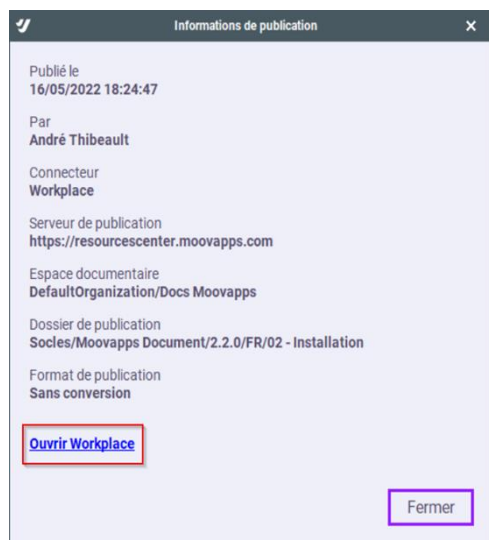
Informations de publication

Publié le
16/05/2022 18:24:47

Par
André Thibeault

Connecteur
Workplace

Serveur de publication
https://resourcescenter.moovapps.com

Espace documentaire
DefaultOrganization/Docs Moovapps

Dossier de publication
Socles/Moovapps Document/2.2.0/FR/02 - Installation

Format de publication
Sans conversion

Ouvrir Workplace

Fermer